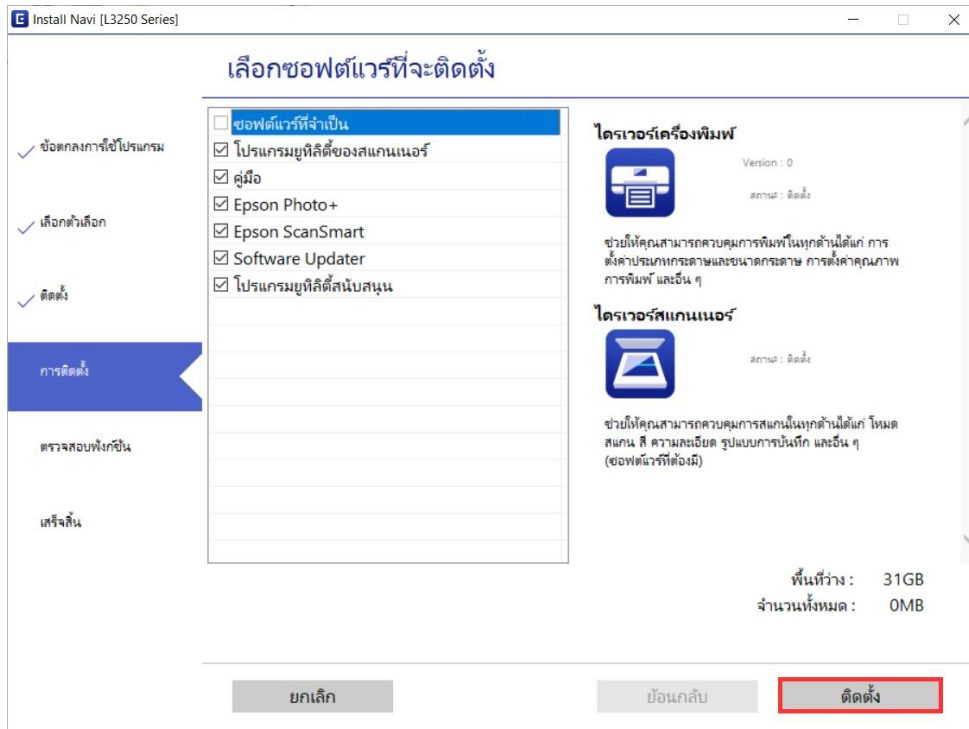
Install Navi [L3250 Series]

เลือกซอฟต์แวร์ที่จะติดตั้ง

ข้อตกลงการใช้โปรแกรม

เลือกตัวเลือก

ติดตั้ง

การติดตั้ง

ตรวจสอบฟังก์ชัน

เสร็จสิ้น

ซอฟต์แวร์ที่จำเป็น
โปรแกรมยูทิลิตี้ของสแกนเนอร์
คู่มือ
Epson Photo+
Epson ScanSmart
Software Updater
โปรแกรมยูทิลิตี้สนับสนุน

ไดรเวอร์เครื่องพิมพ์

Version : 0

สถานะ : ติดตั้ง

ช่วยให้คุณสามารถควบคุมการพิมพ์ในทุกด้านได้แก่ การตั้งค่าประเภทกระดาษและขนาดกระดาษ การตั้งค่าคุณภาพการพิมพ์ และอื่น ๆ

ไดรเวอร์สแกนเนอร์

สถานะ : ติดตั้ง

ช่วยให้คุณสามารถควบคุมการสแกนในทุกด้านได้แก่ โหมดสแกน สี ความละเอียด รูปแบบการบันทึก และอื่น ๆ (ซอฟต์แวร์ที่ต้องมี)

พื้นที่ว่าง : 31GB
จำนวนทั้งหมด : 0MB

ยกเลิก

ย้อนกลับ

ติดตั้ง